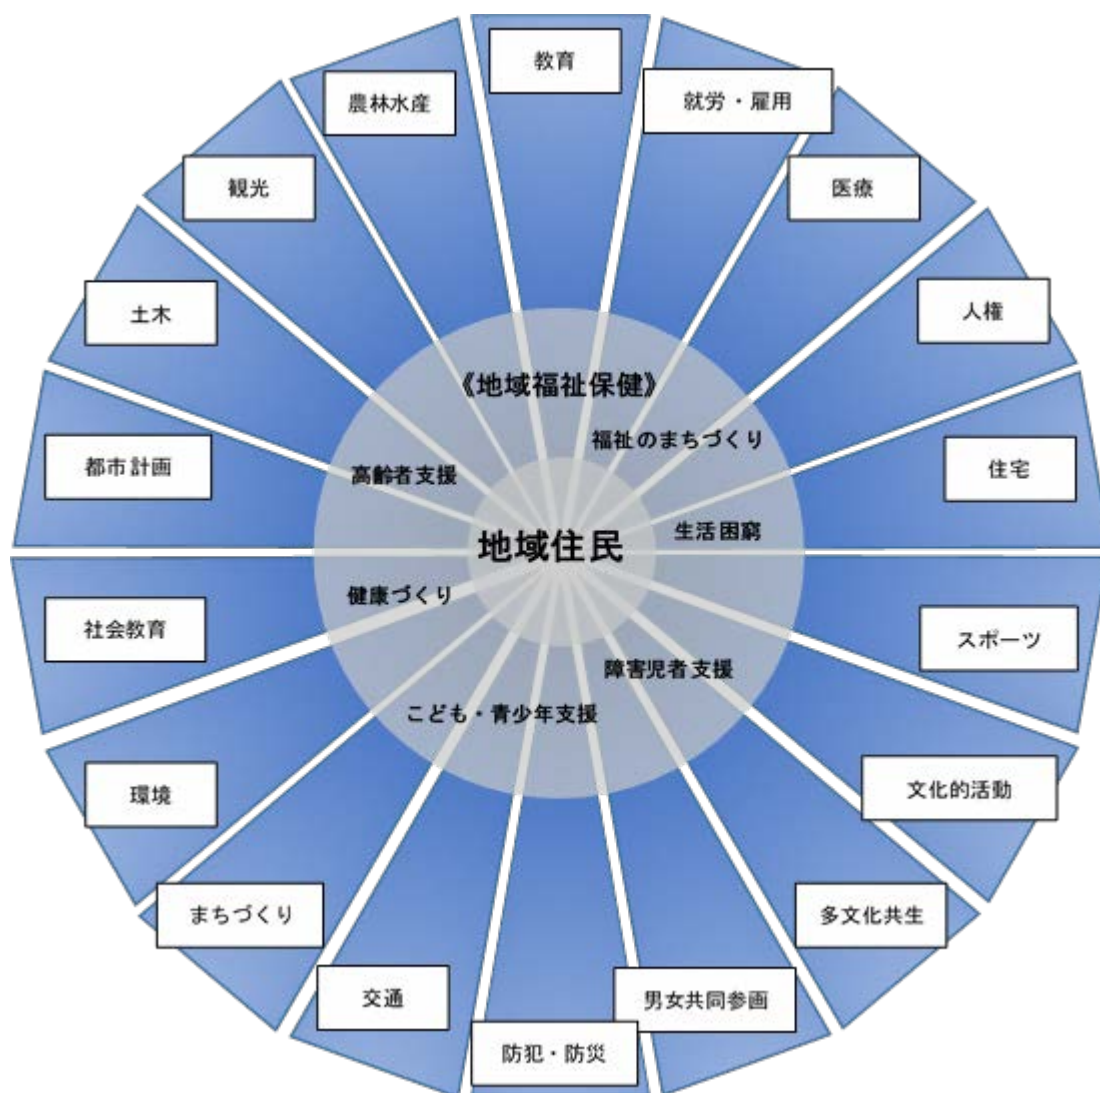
教育
就労・雇用
医療
人権
住宅
スポーツ
文化的活動
多文化共生
男女共同参画
防犯・防災
交通
まちづくり
環境
社会教育
都市計画
土木
観光
農林水産

《地域福祉保健》
福祉のまちづくり
生活困窮
障害児者支援
こども・青少年支援
健康づくり
高齢者支援

地域住民